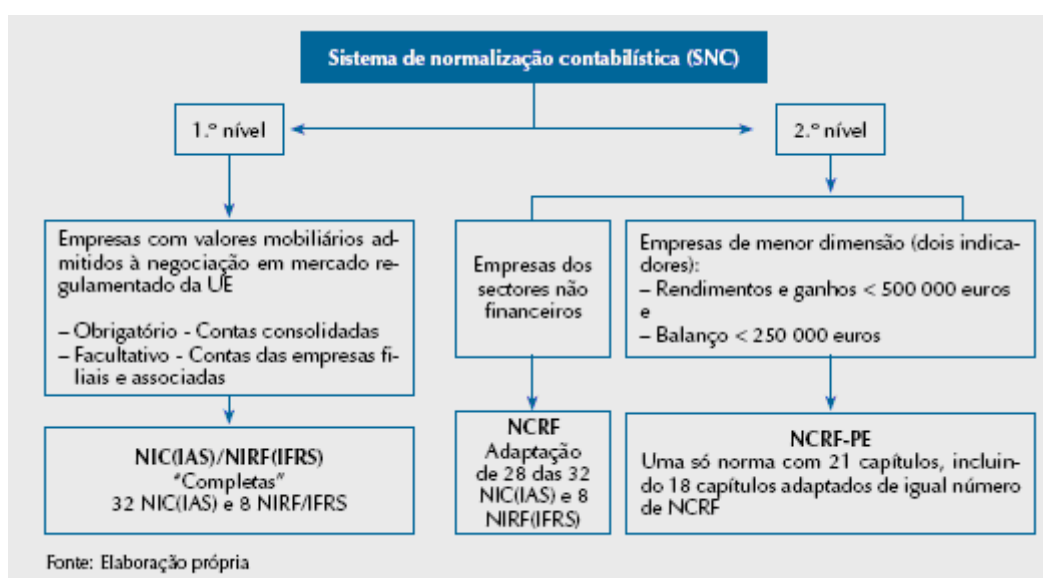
Sistema de normalização contabilística (SNC)

1.º nível

2.º nível

Empresas com valores mobiliários admitidos à negociação em mercado regulamentado da UE

– Obrigatório - Contas consolidadas
– Facultativo - Contas das empresas filiais e associadas

Empresas dos sectores não financeiros

Empresas de menor dimensão (dois indicadores):
– Rendimentos e ganhos < 500 000 euros
e
– Balanço < 250 000 euros

NIC(IAS)/NIRF(IFRS)
"Completas"
32 NIC(IAS) e 8 NIRF/IFRS

NCRF
Adaptação de 28 das 32 NIC(IAS) e 8 NIRF(IFRS)

NCRF-PE
Uma só norma com 21 capítulos, incluindo 18 capítulos adaptados de igual número de NCRF

Fonte: Elaboração própria